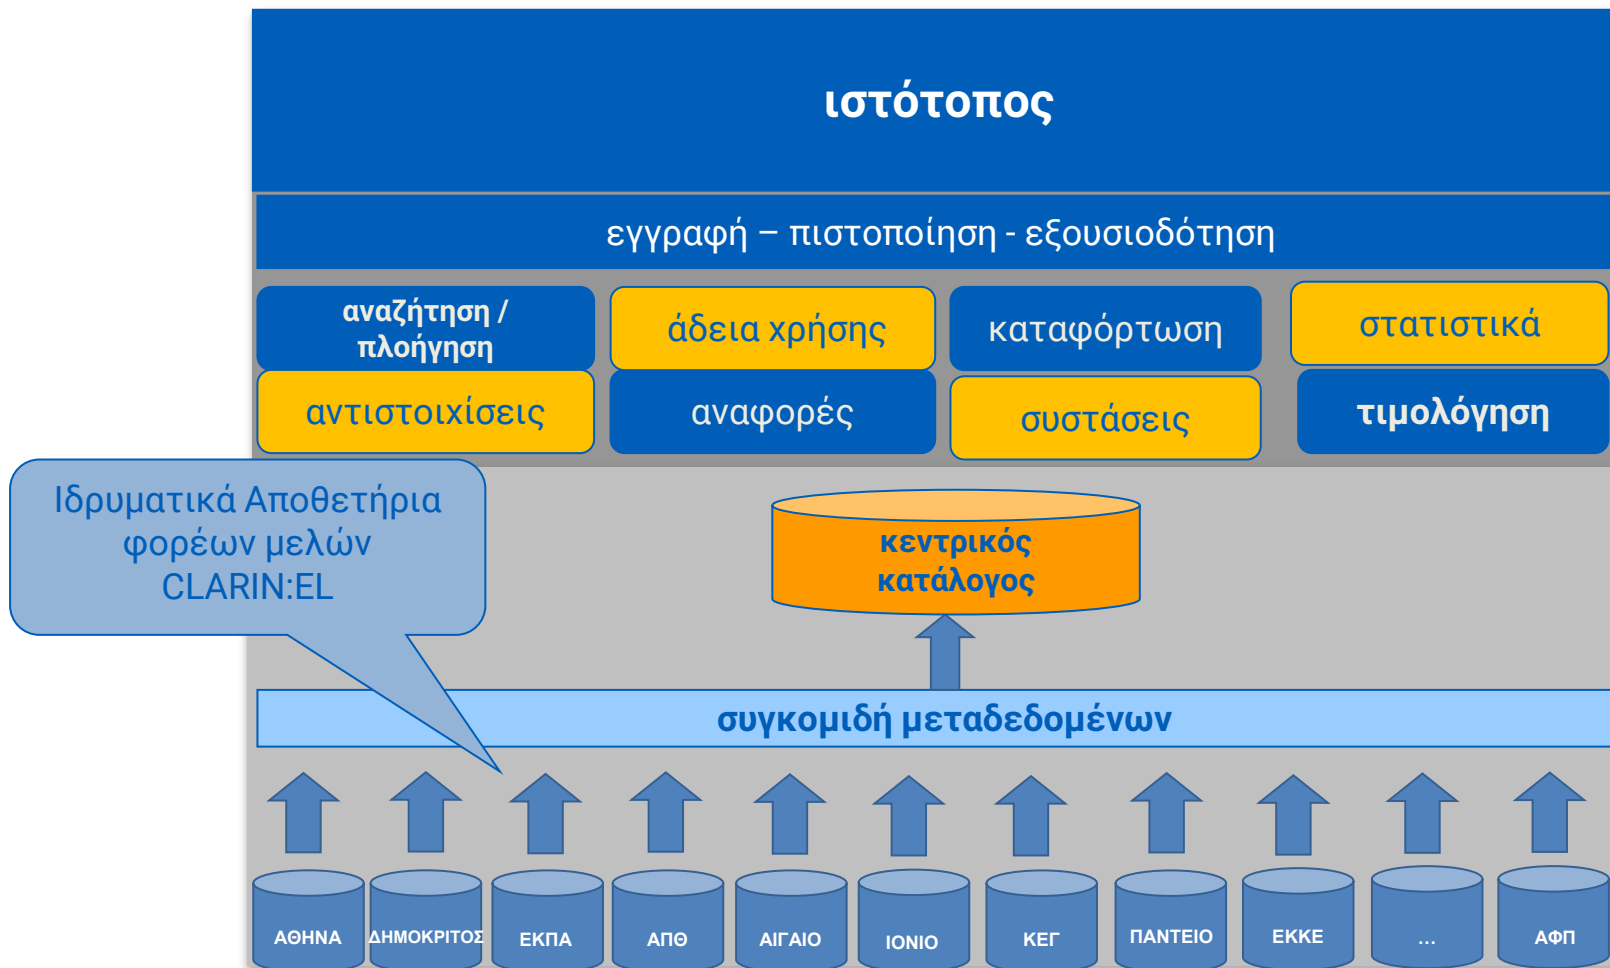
ιστότοπος

εγγραφή – πιστοποίηση - εξουσιοδότηση

αναζήτηση / πλοήγηση

άδεια χρήσης

καταφόρτωση

στατιστικά

αντιστοιχίσεις

αναφορές

συστάσεις

τιμολόγηση

Ιδρυματικά Αποθετήρια φορέων μελών CLARIN:EL

κεντρικός κατάλογος

συγκομιδή μεταδεδομένων

ΑΘΗΝΑ

ΔΗΜΟΚΡΙΤΟΣ

ΕΚΠΑ

ΑΠΘ

ΑΙΓΑΙΟ

ΙΟΝΙΟ

ΚΕΓ

ΠΑΝΤΕΙΟ

ΕΚΚΕ

...

ΑΦΠ